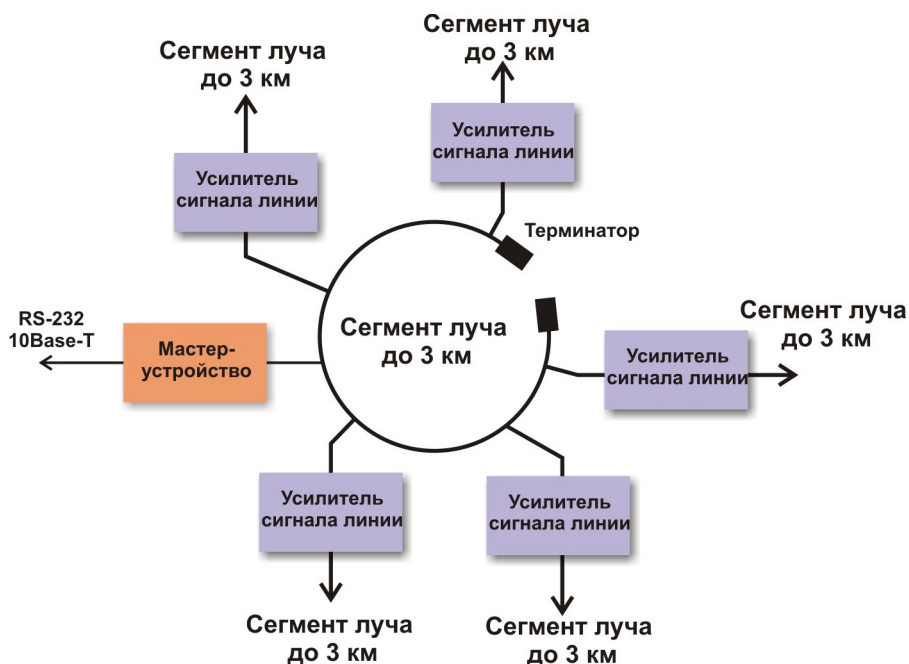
Сегмент луча до 3 км

Сегмент луча до 3 км

Усилитель сигнала линии

Усилитель сигнала линии

Терминатор

RS-232
10Base-T

Мастер-устройство

Сегмент луча до 3 км

Сегмент луча до 3 км

Усилитель сигнала линии

Усилитель сигнала линии

Усилитель сигнала линии

Сегмент луча до 3 км

Сегмент луча до 3 км